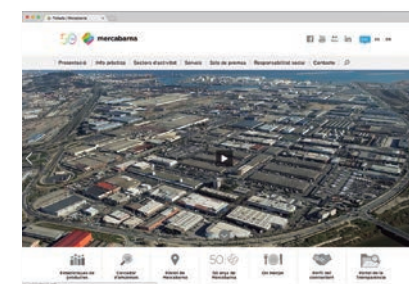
mercabarna

Presentació | Info pràctica | Sectors d'activitat | Serveis | Sala de premsa | Responsabilitat social | Contacte

Estadístiques de productes | Cercador d'empreses | Mapa de Mercabarna | 50 anys de Mercabarna | On menjar | Perfil del contractant | Portal de la Transparència